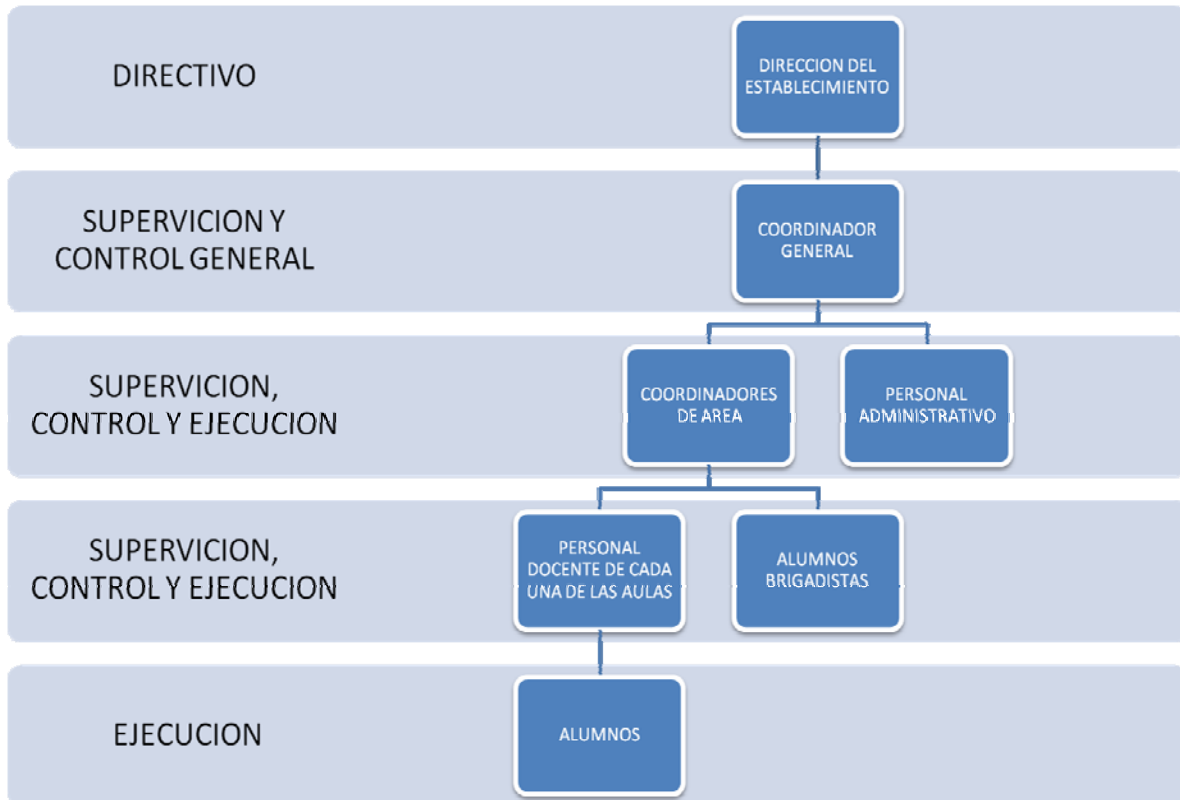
DIRECTIVO

DIRECCION DEL ESTABLECIMIENTO

SUPERVICION Y CONTROL GENERAL

COORDINADOR GENERAL

SUPERVICION, CONTROL Y EJECUCION

COORDINADORES DE AREA

PERSONAL ADMINISTRATIVO

SUPERVICION, CONTROL Y EJECUCION

PERSONAL DOCENTE DE CADA UNA DE LAS AULAS

ALUMNOS BRIGADISTAS

EJECUCION

ALUMNOS